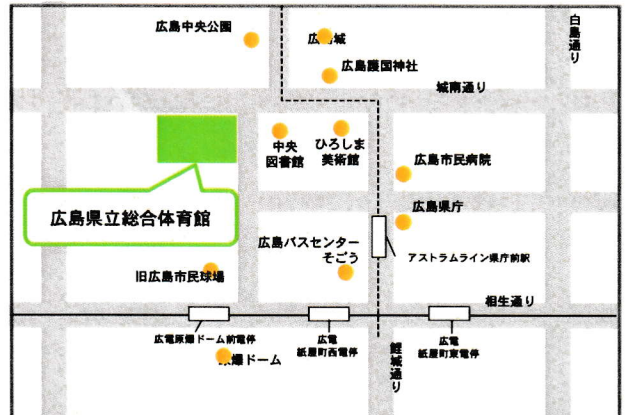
広島中央公園

広島城

広島護国神社

白島通り

城南通り

中央図書館

ひろしま美術館

広島市民病院

広島県立総合体育館

広島県庁

広島バスセンター

そごう

アストラムライン県庁前駅

旧広島市民球場

相生通り

広電原爆ドーム前電停

広電紙屋町西電停

広電紙屋町東電停

鯉城通り

原爆ドーム